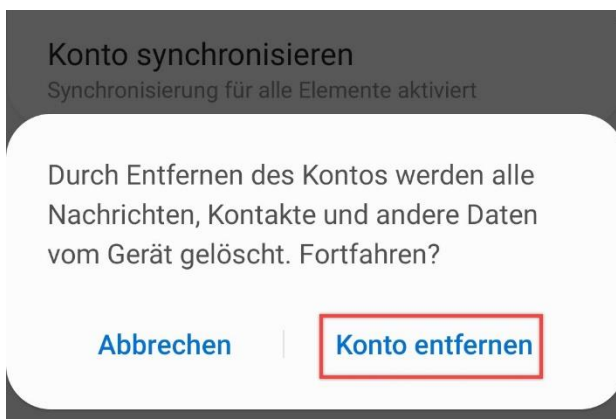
Konto synchronisieren
Synchronisierung für alle Elemente aktiviert

Durch Entfernen des Kontos werden alle Nachrichten, Kontakte und andere Daten vom Gerät gelöscht. Fortfahren?

Abbrechen

Konto entfernen